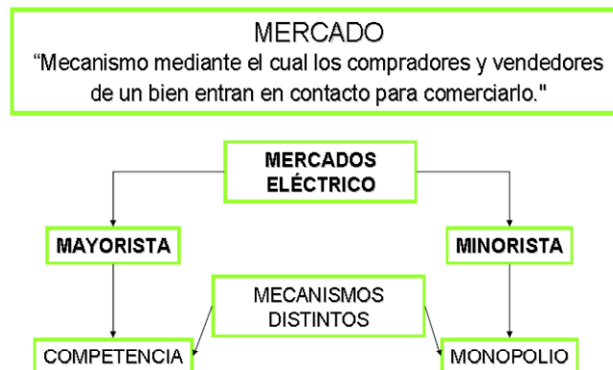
MERCADO
“Mecanismo mediante el cual los compradores y vendedores de un bien entran en contacto para comerciarlo."

MERCADOS ELÉCTRICO

MAYORISTA

MINORISTA

MECANISMOS DISTINTOS

COMPETENCIA

MONOPOLIO